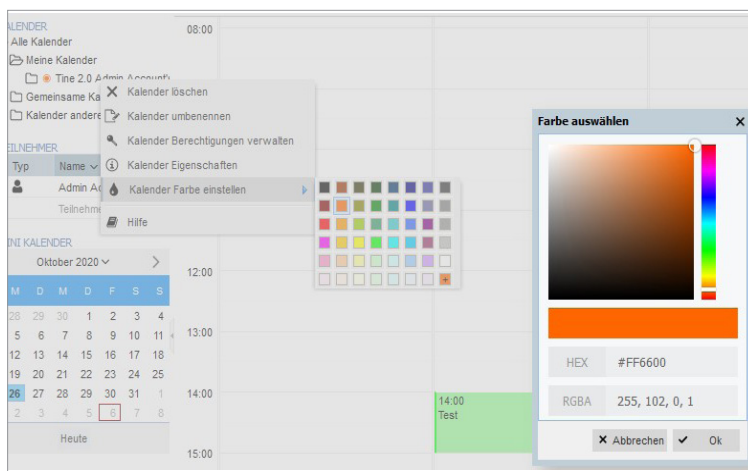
ALENDER
Alle Kalender
Meine Kalender
Tine 2.0 Admin Account's
Gemeinsame Ka
Kalender andere

Kalender löschen
Kalender umbenennen
Kalender Berechtigungen verwalten
Kalender Eigenschaften
Kalender Farbe einstellen
Hilfe

EILNEHMER
Typ
Name
Admin Ac
Teilnehm

NI KALENDER
Oktober 2020

| M | D | M | D | F | S | S |
|---|---|---|---|---|---|---|
| 28 | 29 | 30 | 1 | 2 | 3 | 4 |
| 5 | 6 | 7 | 8 | 9 | 10 | 11 |
| 12 | 13 | 14 | 15 | 16 | 17 | 18 |
| 19 | 20 | 21 | 22 | 23 | 24 | 25 |
| 26 | 27 | 28 | 29 | 30 | 31 | 1 |
| 2 | 3 | 4 | 5 | 6 | 7 | 8 |

Heute

08:00
12:00
13:00
14:00
15:00

14:00
Test

Farbe auswählen
HEX #FF6600
RGBA 255, 102, 0, 1
Abbrechen
Ok